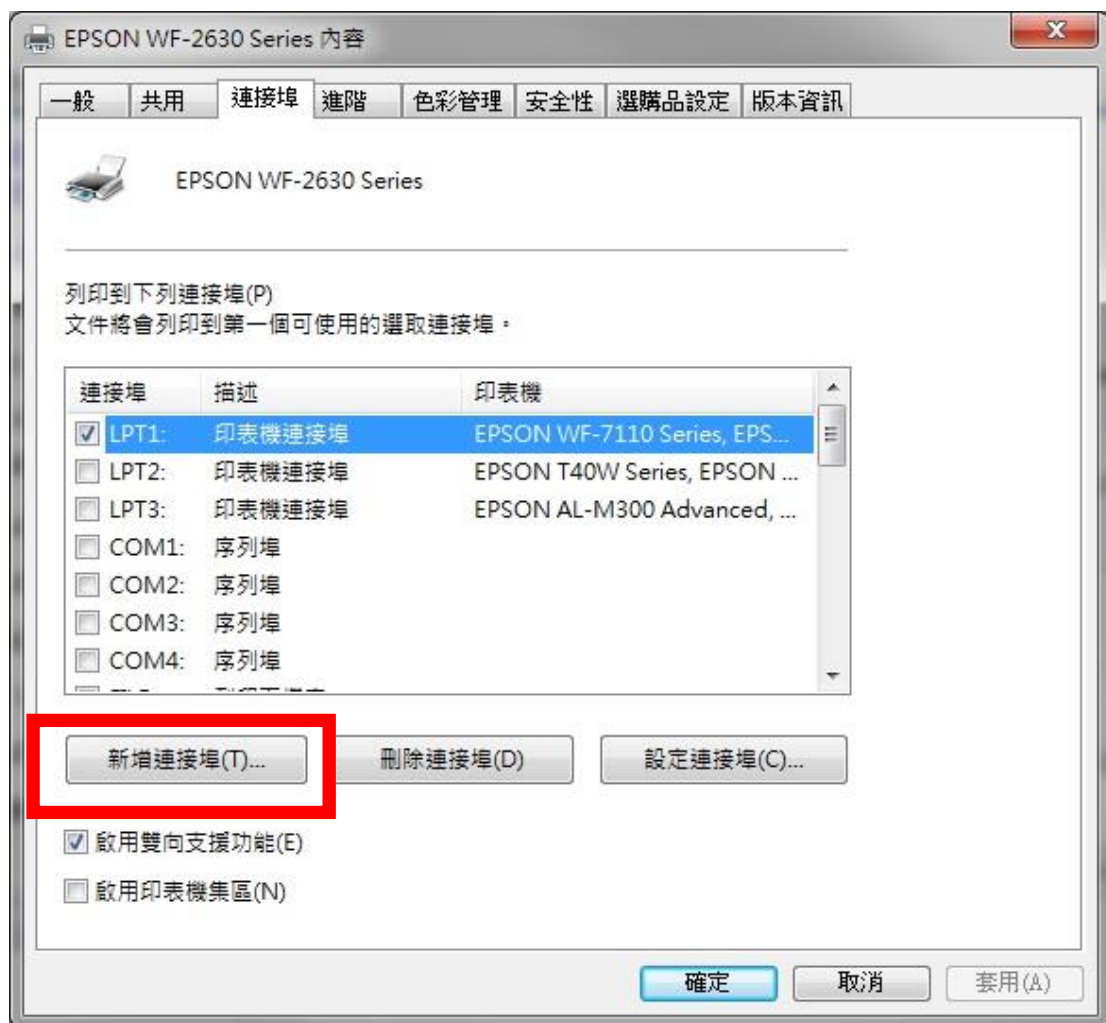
EPSON WF-2630 Series 內容

一般 | 共用 | 連接埠 | 進階 | 色彩管理 | 安全性 | 選購品設定 | 版本資訊

EPSON WF-2630 Series

列印到下列連接埠(P)
文件將會列印到第一個可使用的選取連接埠。

| 連接埠 | 描述 | 印表機 |
|---|---|---|
| LPT1: | 印表機連接埠 | EPSON WF-7110 Series, EPS... |
| LPT2: | 印表機連接埠 | EPSON T40W Series, EPSON ... |
| LPT3: | 印表機連接埠 | EPSON AL-M300 Advanced, ... |
| COM1: | 序列埠 | |
| COM2: | 序列埠 | |
| COM3: | 序列埠 | |
| COM4: | 序列埠 | |

新增連接埠(T)... 刪除連接埠(D) 設定連接埠(C)...

啟用雙向支援功能(E)

啟用印表機集區(N)

確定 取消 套用(A)